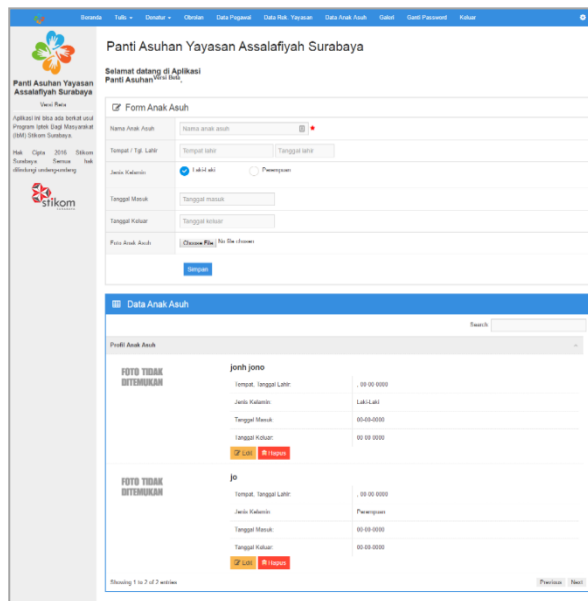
Beranda Tulis ▾ Donatur ▾ Obrolan Data Pegawai Data Rek. Yayasan Data Anak Asuh Galeri Ganti Password Keluar

Panti Asuhan Yayasan Assalafiyah Surabaya

Versi Beta

Aplikasi ini bisa ada berkat usul Program Iptek Bagi Masyarakat (IbM) Stikom Surabaya.

Hak Cipta 2016 Stikom Surabaya Semua hak dilindungi undang-undang

stikom

Panti Asuhan Yayasan Assalafiyah Surabaya

Selamat datang di Aplikasi Panti Asuhan Versi Beta

Form Anak Asuh

Nama Anak Asuh | Nama anak asuh *

Tempat / Tgl. Lahir | Tempat lahir | Tanggal lahir

Jenis Kelamin | Laki-Laki | Perempuan

Tanggal Masuk | Tanggal masuk

Tanggal Keluar | Tanggal keluar

Foto Anak Asuh | Choose File No file chosen

Simpan

Data Anak Asuh

Search:

Profil Anak Asuh

FOTO TIDAK DITEMUKAN

jonh jono

| | |
|---|---|
| Tempat, Tanggal Lahir: | , 00-00-0000 |
| Jenis Kelamin: | Laki-Laki |
| Tanggal Masuk: | 00-00-0000 |
| Tanggal Keluar: | 00-00-0000 |

Edit Hapus

FOTO TIDAK DITEMUKAN

jo

| | |
|---|---|
| Tempat, Tanggal Lahir: | , 00-00-0000 |
| Jenis Kelamin: | Perempuan |
| Tanggal Masuk: | 00-00-0000 |
| Tanggal Keluar: | 00-00-0000 |

Edit Hapus

Showing 1 to 2 of 2 entries

Previous Next